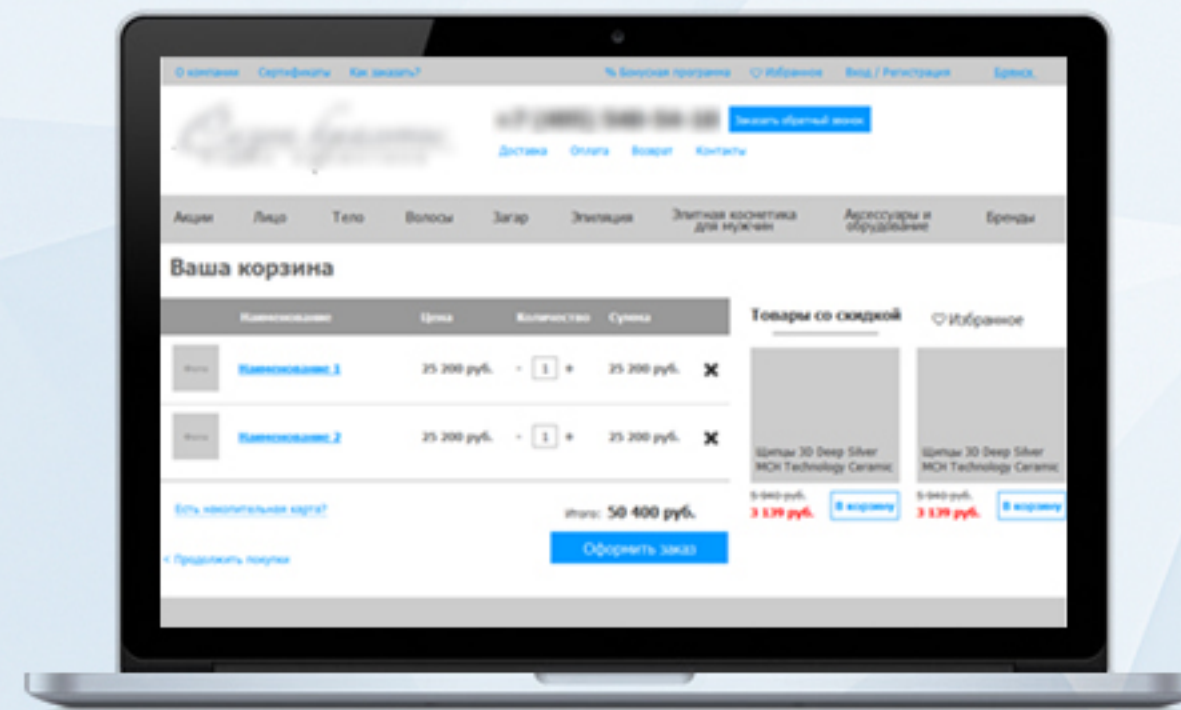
О компании Сертификаты Как заказать? % Бонусная программа ♡ Избранное Вход / Регистрация Брянск

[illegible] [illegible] Заказать обратный звонок

Доставка Оплата Возврат Контакты

Акции Лицо Тело Волосы Загар Эпиляция Элитная косметика для мужчин Аксессуары и оборудование Бренды

Ваша корзина

| | Наименование | Цена | Количество | Сумма | |
|---|---|---|---|---|---|
| Фото | Наименование 1 | 25 200 руб. | - 1 + | 25 200 руб. | ✖ |
| Фото | Наименование 2 | 25 200 руб. | - 1 + | 25 200 руб. | ✖ |

Есть накопительная карта?

Итого: 50 400 руб.

Оформить заказ

< Продолжить покупки

Товары со скидкой ♡Избранное

Щипцы 3D Deep Silver MCH Technology Ceramic
5 940 руб.
3 139 руб.
В корзину

Щипцы 3D Deep Silver MCH Technology Ceramic
5 940 руб.
3 139 руб.
В корзину